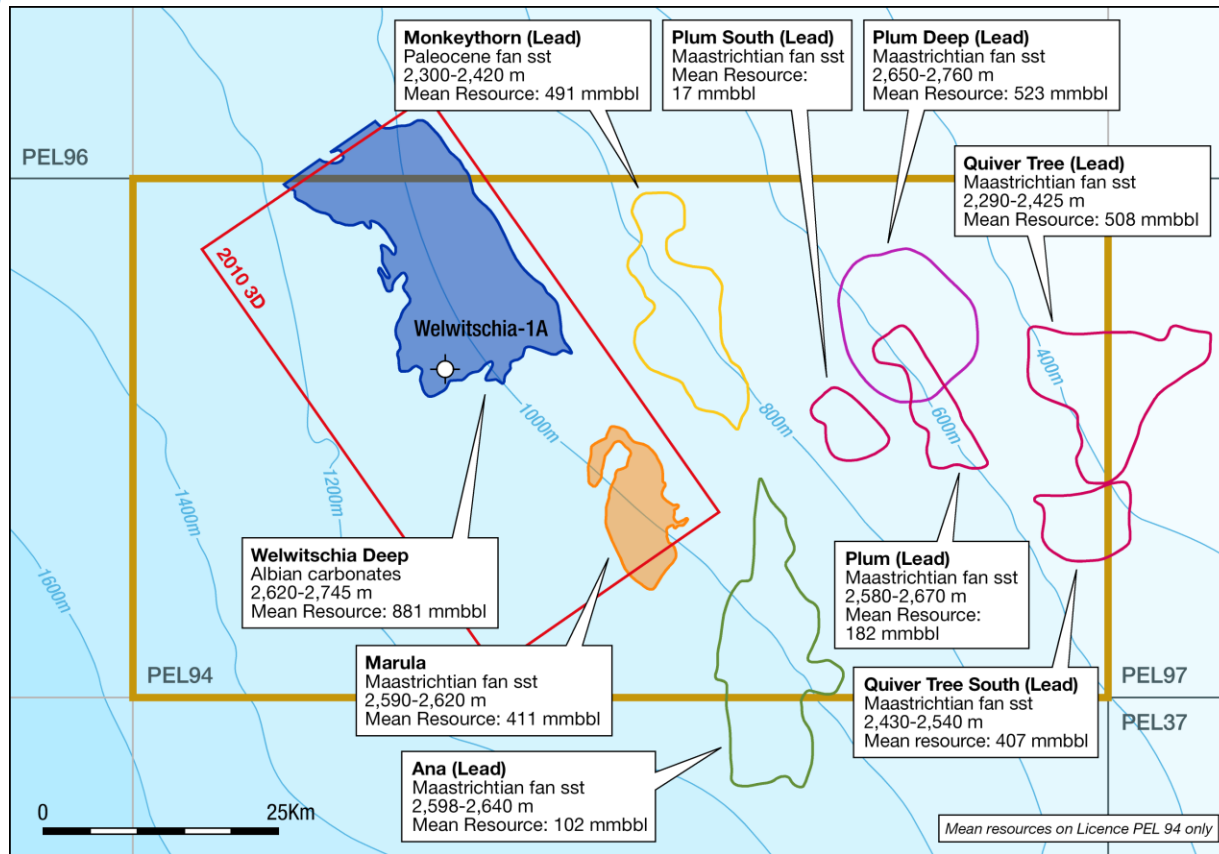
Monkeythorn (Lead)
Paleocene fan sst
2,300-2,420 m
Mean Resource: 491 mmbbl

Plum South (Lead)
Maastrichtian fan sst
Mean Resource:
17 mmbbl

Plum Deep (Lead)
Maastrichtian fan sst
2,650-2,760 m
Mean Resource: 523 mmbbl

PEL96

Quiver Tree (Lead)
Maastrichtian fan sst
2,290-2,425 m
Mean Resource: 508 mmbbl

2010 3D

Welwitschia-1A

400m

1000m

800m

600m

1200m

1400m

1600m

Welwitschia Deep
Albian carbonates
2,620-2,745 m
Mean Resource: 881 mmbbl

Plum (Lead)
Maastrichtian fan sst
2,580-2,670 m
Mean Resource:
182 mmbbl

PEL94

Marula
Maastrichtian fan sst
2,590-2,620 m
Mean Resource: 411 mmbbl

PEL97

Quiver Tree South (Lead)
Maastrichtian fan sst
2,430-2,540 m
Mean resource: 407 mmbbl

PEL37

Ana (Lead)
Maastrichtian fan sst
2,598-2,640 m
Mean Resource: 102 mmbbl

0

25Km

Mean resources on Licence PEL 94 only